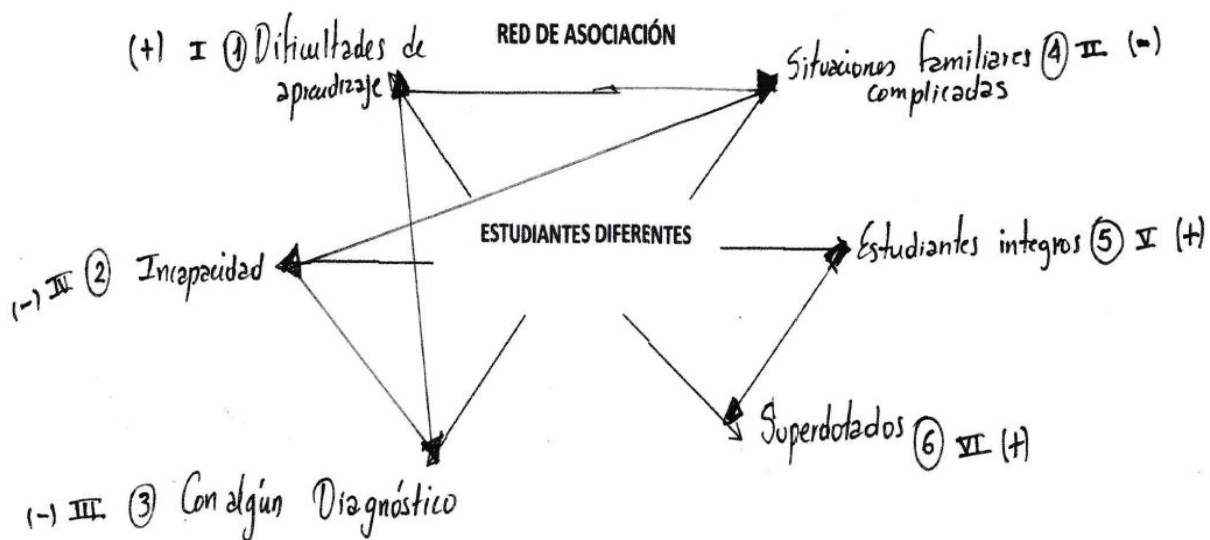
(+) I ① Dificultades de apraudizaje

RED DE ASOCIACIÓN

Situaciones familiares complicadas ④ II (-)

ESTUDIANTES DIFERENTES

(-) IV ② Incapacidad

Estudiantes integros ⑤ V (+)

Superdotados ⑥ VI (+)

(-) III ③ Con algún Diagnóstico